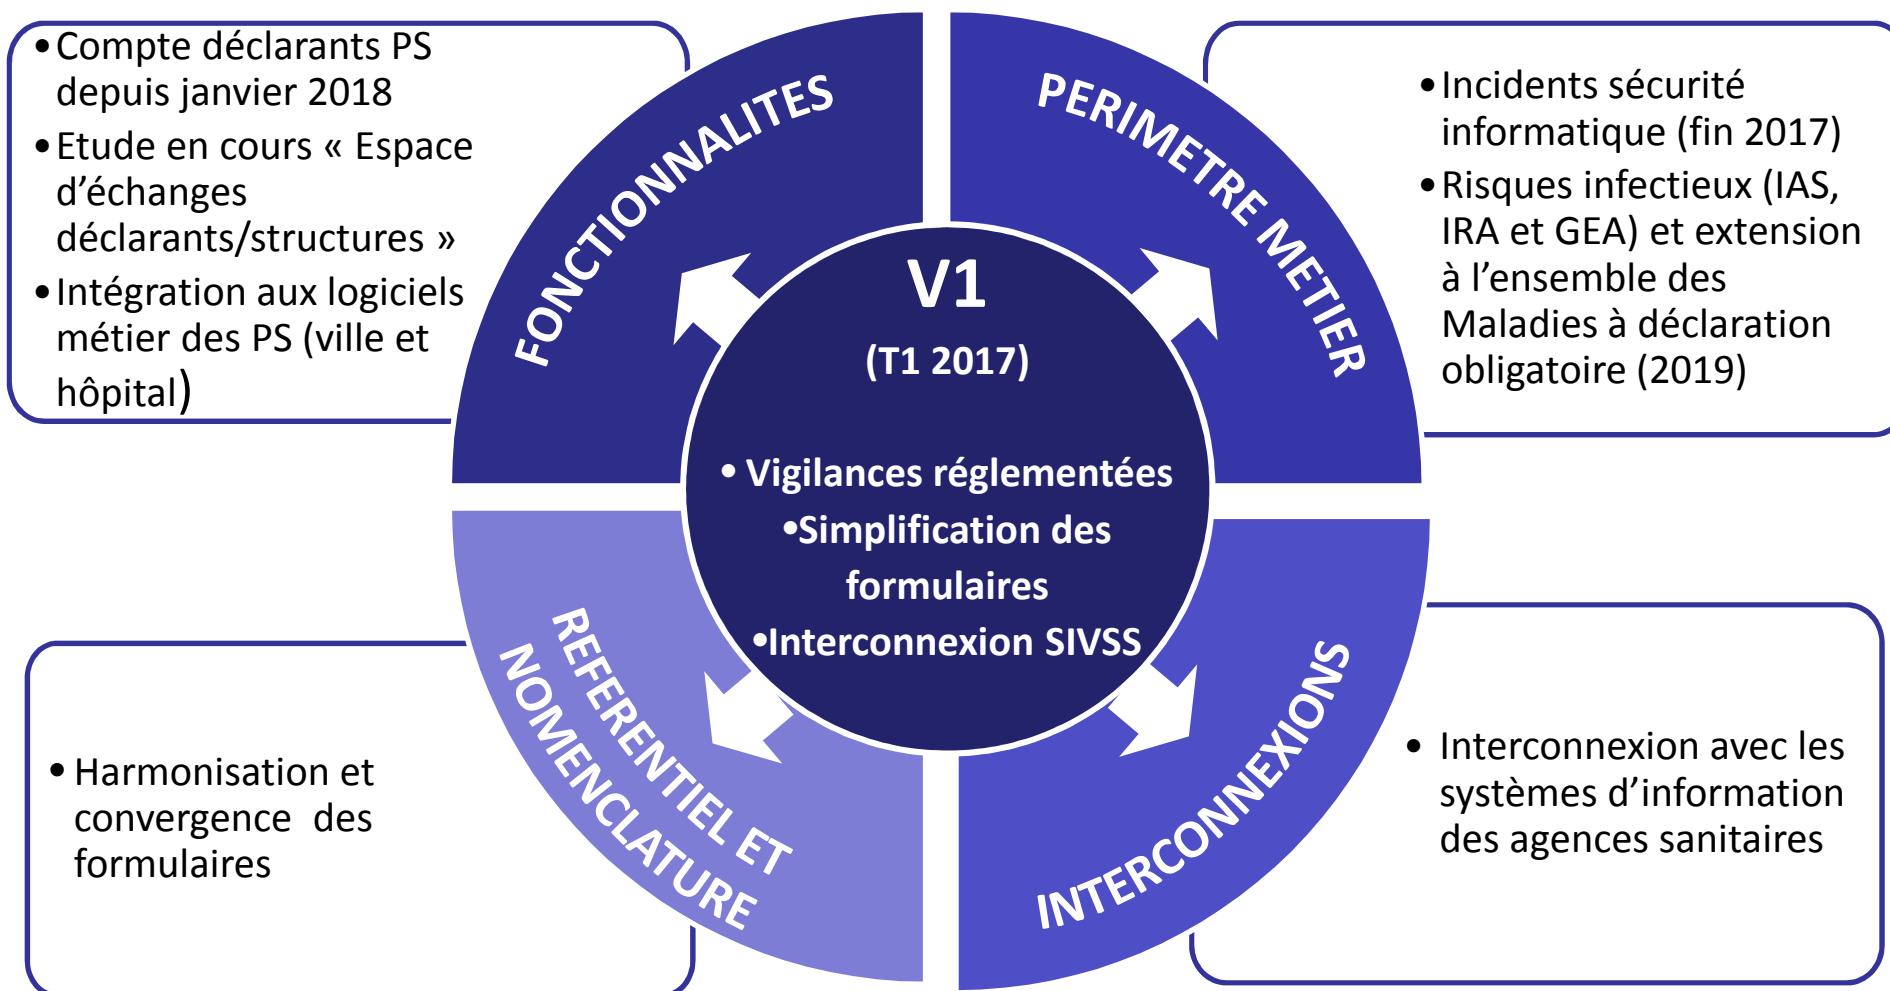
• Compte déclarants PS depuis janvier 2018
• Etude en cours « Espace d’échanges déclarants/structures »
• Intégration aux logiciels métier des PS (ville et hôpital)

FONCTIONNALITES

PERIMETRE METIER

• Incidents sécurité informatique (fin 2017)
• Risques infectieux (IAS, IRA et GEA) et extension à l’ensemble des Maladies à déclaration obligatoire (2019)

V1
(T1 2017)
• Vigilances réglementées
•Simplification des formulaires
•Interconnexion SIVSS

• Harmonisation et convergence des formulaires

REFERENTIEL ET NOMENCLATURE

INTERCONNEXIONS

• Interconnexion avec les systèmes d’information des agences sanitaires